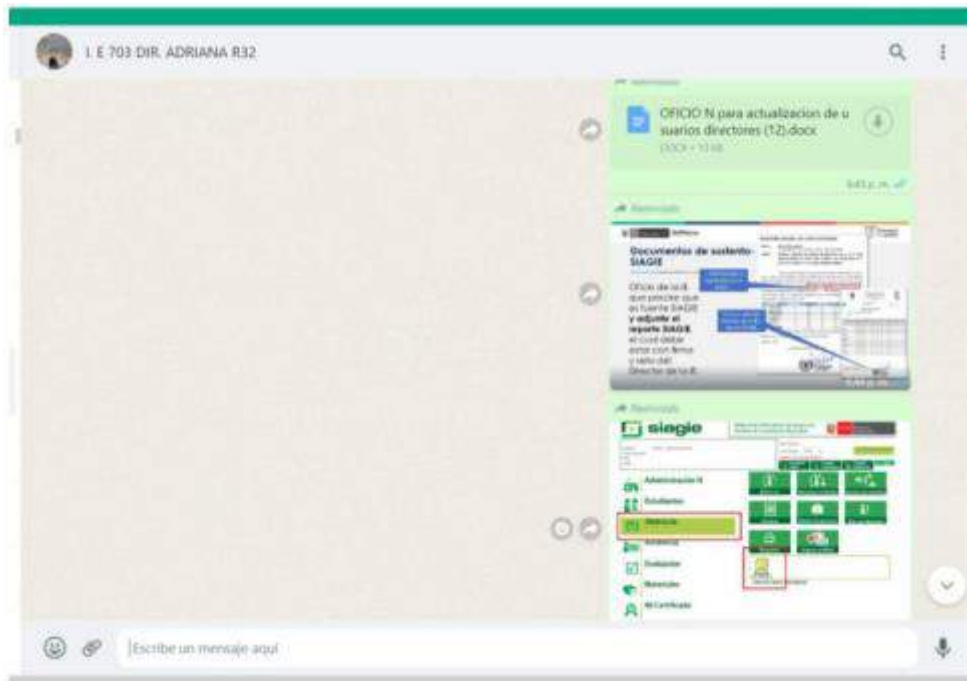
I. E 703 DIR. ADRIANA R32

Reenviado

OFICIO N para actualizacion de usuarios directores (12).docx

DOCX • 13 kB

5:43 p. m.

Reenviado

Documentos de sustento-SIAGIE

Oficio de la IE que precise que es fuente SIAGIE y adjunte el reporte SIAGIE el cual debe estar con firma y sello del Director de la IE.

Reenviado

siagie

Administración IE

Estudiantes

Matrícula

Asistencia

Evaluación

Materiales

Mi Certificado

Escribe un mensaje aquí